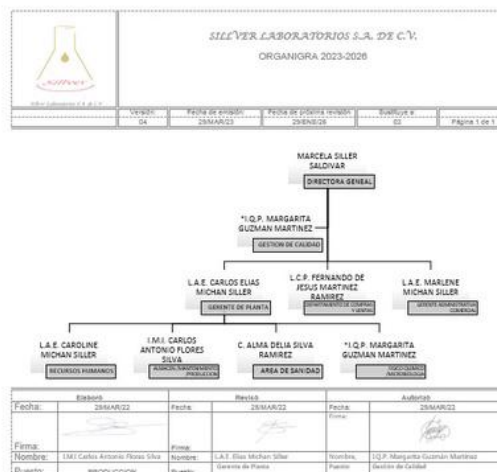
Sillver

Siller Laboratorios S.A. de C.V.

SILLVER LABORATORIOS S.A. DE C.V.

ORGANIGRA 2023-2026

| Versión | Fecha de emisión | Fecha de próxima revisión | Sustituye a | |
|---|---|---|---|---|
| 04 | 29/MAR/23 | 29/ENE/26 | 03 | Página 1 de 1 |

MARCELA SILLER SALDIVAR
DIRECTORA GENERAL

*I.Q.P. MARGARITA GUZMAN MARTINEZ
GESTION DE CALIDAD

L.A.E. CARLOS ELIAS MICHAN SILLER
GERENTE DE PLANTA

L.C.P. FERNANDO DE JESUS MARTINEZ RAMIREZ
DEPARTAMENTO DE COMPRAS Y VENTAS

L.A.E. MARLENE MICHAN SILLER
GERENTE ADMINISTRATIVA COMERCIAL

L.A.E. CAROLINE MICHAN SILLER
RECURSOS HUMANOS

I.M.I. CARLOS ANTONIO FLORES SILVA
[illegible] PRODUCCION

C. ALMA DELIA SILVA RAMIREZ
AREA DE SANIDAD

*I.Q.P. MARGARITA GUZMAN MARTINEZ
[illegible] MICROBIOLOGIA

| Elaboró | | Revisó | | Autorizó | |
|---|---|---|---|---|---|
| Fecha: | 29/MAR/22 | Fecha: | 29/MAR/22 | Fecha: | 29/MAR/22 |
| Firma: | | Firma: | | Firma: | |
| Nombre: | I.M.I Carlos Antonio Flores Silva | Nombre: | L.A.E. Elias Michan Siller | Nombre: | I.Q.P. Margarita Guzmán Martínez |
| Puesto: | PRODUCCION | Puesto: | Gerente de Planta | Puesto: | Gestión de Calidad |